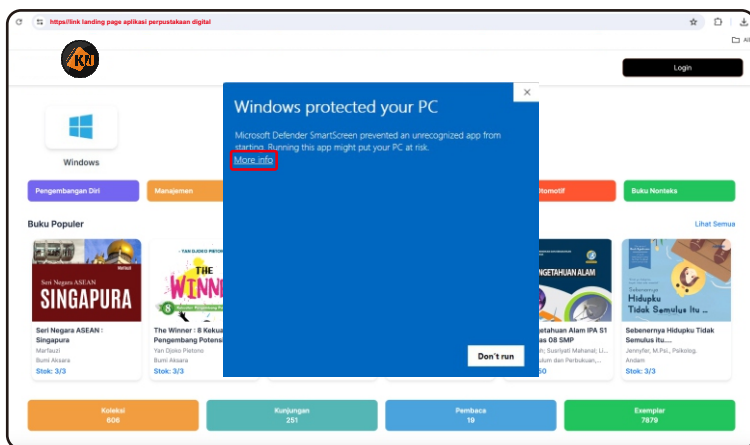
https//link landing page aplikasi perpustakaan digital

All

KN

Login

Windows

Windows protected your PC

Microsoft Defender SmartScreen prevented an unrecognized app from starting. Running this app might put your PC at risk.

More info

Don't run

Pengembangan Diri

Manajemen

Otomotif

Buku Nonteks

Buku Populer

Lihat Semua

Seri Negara ASEAN
SINGAPURA

Seri Negara ASEAN : Singapura
Marfauzi
Bumi Aksara
Stok: 3/3

THE WINNER

The Winner : 8 Kekuatan Pengembang Potensi
Yan Djoko Pietono
Bumi Aksara
Stok: 3/3

PENGETAHUAN ALAM

Pengetahuan Alam IPA S1 Kelas 08 SMP
Suariyati Mahanai; Li...
Penelitian dan Perbukuan,...
Stok: 3/50

Sebenarnya
Hidupku
Tidak Semulus Itu...

Sebenernya Hidupku Tidak Semulus Itu...
Jennyfer, M.Psi., Psikolog.
Andam
Stok: 3/3

Koleksi
606

Kunjungan
251

Pembaca
19

Exemplar
7879